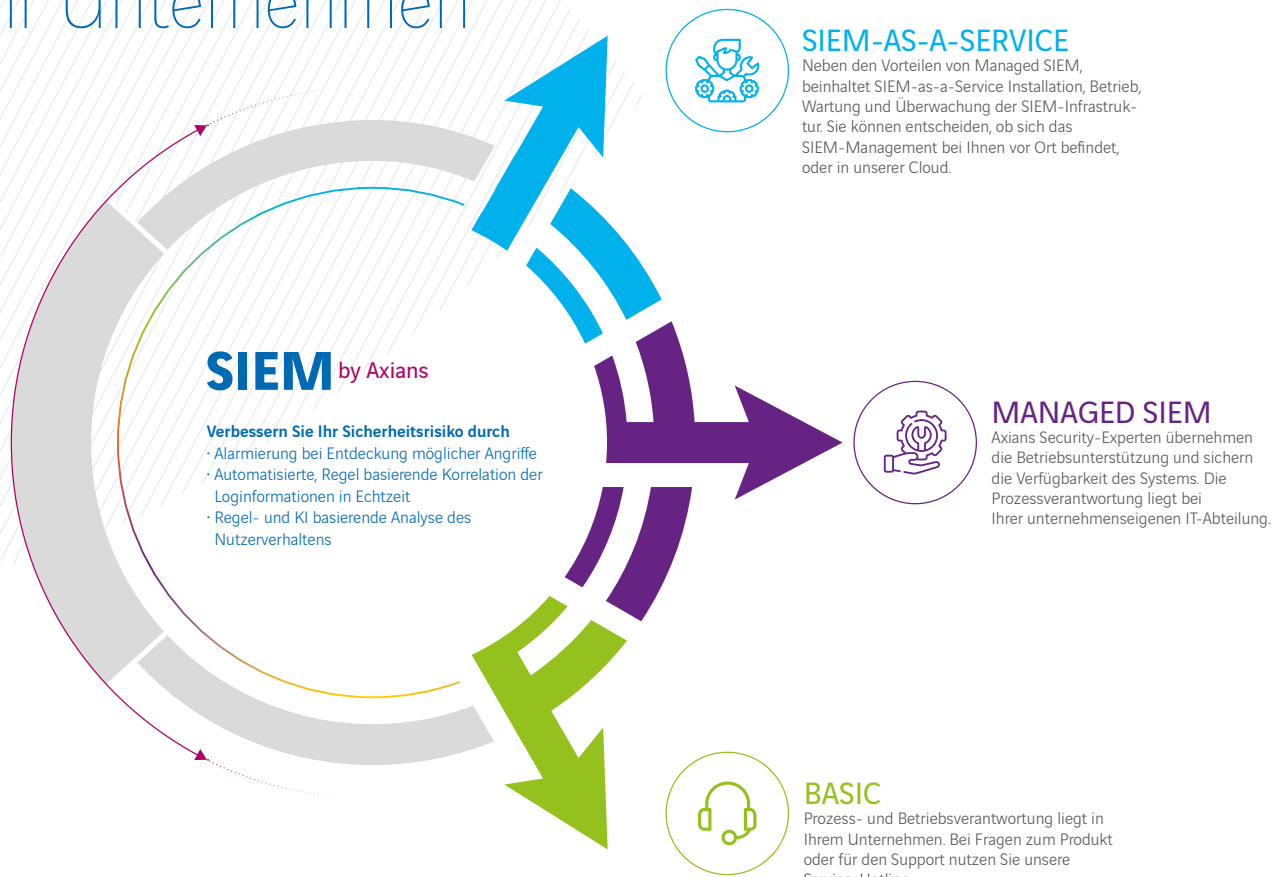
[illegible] Unternehmen

SIEM-AS-A-SERVICE
Neben den Vorteilen von Managed SIEM, beinhaltet SIEM-as-a-Service Installation, Betrieb, Wartung und Überwachung der SIEM-Infrastruktur. Sie können entscheiden, ob sich das SIEM-Management bei Ihnen vor Ort befindet, oder in unserer Cloud.

SIEM by Axians

Verbessern Sie Ihr Sicherheitsrisiko durch
· Alarmierung bei Entdeckung möglicher Angriffe
· Automatisierte, Regel basierende Korrelation der Loginformationen in Echtzeit
· Regel- und KI basierende Analyse des Nutzerverhaltens

MANAGED SIEM
Axians Security-Experten übernehmen die Betriebsunterstützung und sichern die Verfügbarkeit des Systems. Die Prozessverantwortung liegt bei Ihrer unternehmenseigenen IT-Abteilung.

BASIC
Prozess- und Betriebsverantwortung liegt in Ihrem Unternehmen. Bei Fragen zum Produkt oder für den Support nutzen Sie unsere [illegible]